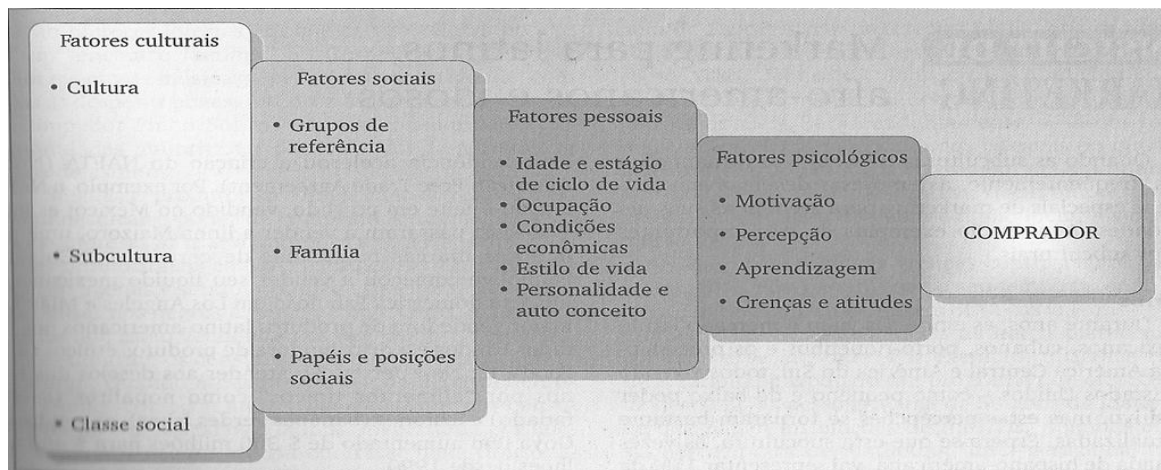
Fatores culturais

• Cultura

• Subcultura

• Classe social

Fatores sociais

• Grupos de referência

• Família

• Papéis e posições sociais

Fatores pessoais

• Idade e estágio de ciclo de vida
• Ocupação
• Condições econômicas
• Estilo de vida
• Personalidade e auto conceito

Fatores psicológicos

• Motivação

• Percepção

• Aprendizagem

• Crenças e atitudes

COMPRADOR